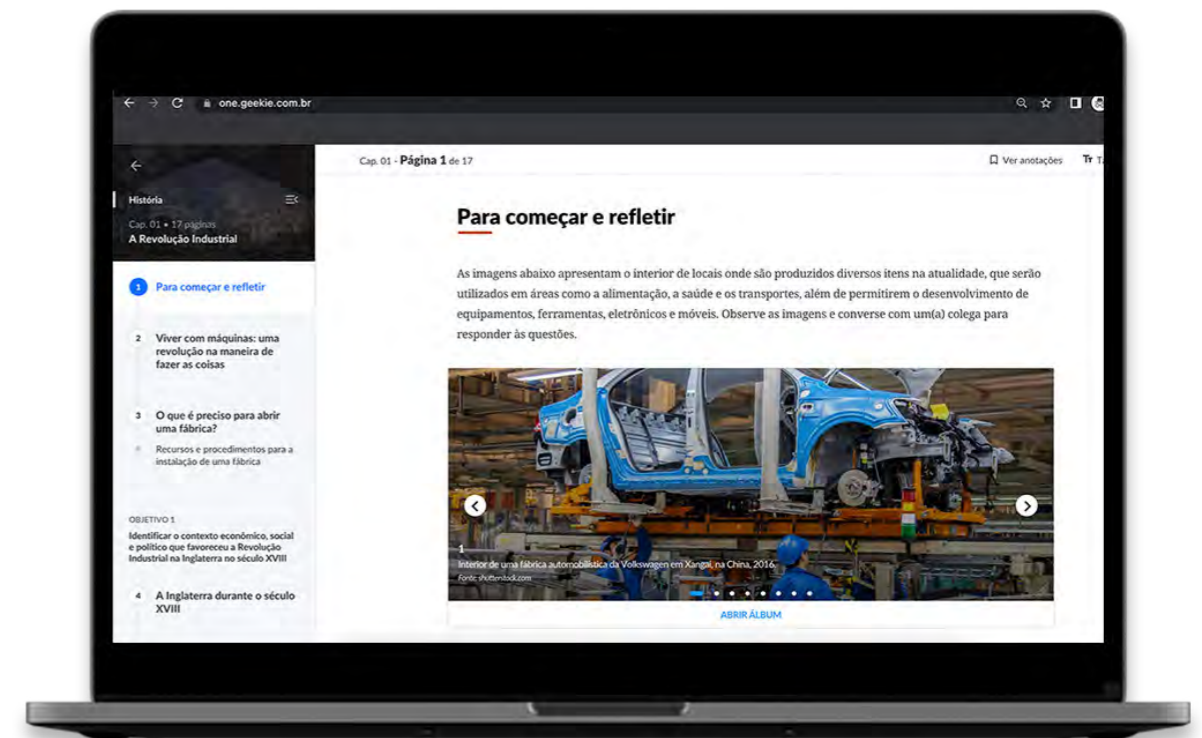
one.geekie.com.br

História

Cap. 01 • 17 páginas
A Revolução Industrial

1 Para começar e refletir

2 Viver com máquinas: uma revolução na maneira de fazer as coisas

3 O que é preciso para abrir uma fábrica?

Recursos e procedimentos para a instalação de uma fábrica

OBJETIVO 1
Identificar o contexto econômico, social e político que favoreceu a Revolução Industrial na Inglaterra no século XVIII

4 A Inglaterra durante o século XVIII

Cap. 01 - Página 1 de 17

Ver anotações

Tr T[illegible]

Para começar e refletir

As imagens abaixo apresentam o interior de locais onde são produzidos diversos itens na atualidade, que serão utilizados em áreas como a alimentação, a saúde e os transportes, além de permitirem o desenvolvimento de equipamentos, ferramentas, eletrônicos e móveis. Observe as imagens e converse com um(a) colega para responder às questões.

1
Interior de uma fábrica automobilística da Volkswagen em Xangai, na China, 2016.
Fonte: shutterstock.com

ABRIR ÁLBUM